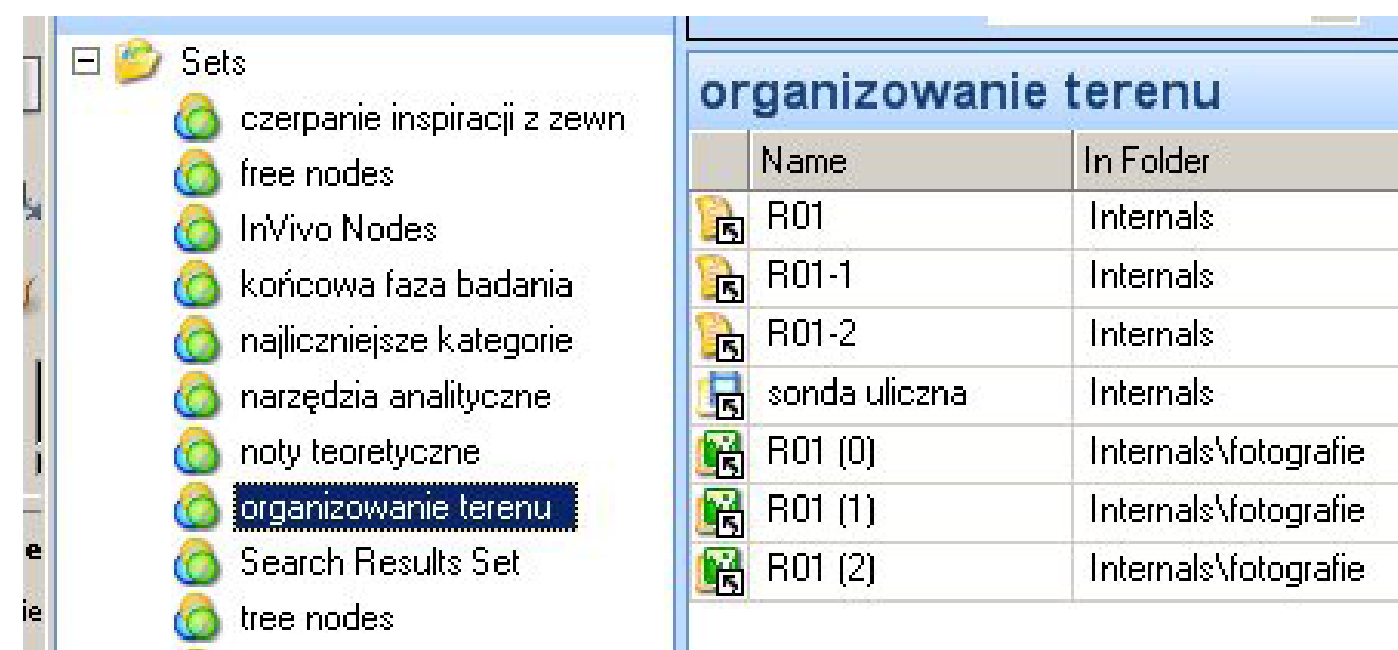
Sets
czerpanie inspiracji z zewn
free nodes
InVivo Nodes
końcowa faza badania
najliczniejsze kategorie
narzędzia analityczne
noty teoretyczne
organizowanie terenu
Search Results Set
tree nodes

e
ie

organizowanie terenu

| Name | In Folder |
|---|---|
| R01 | Internals |
| R01-1 | Internals |
| R01-2 | Internals |
| sonda uliczna | Internals |
| R01 (0) | Internals\fotografie |
| R01 (1) | Internals\fotografie |
| R01 (2) | Internals\fotografie |